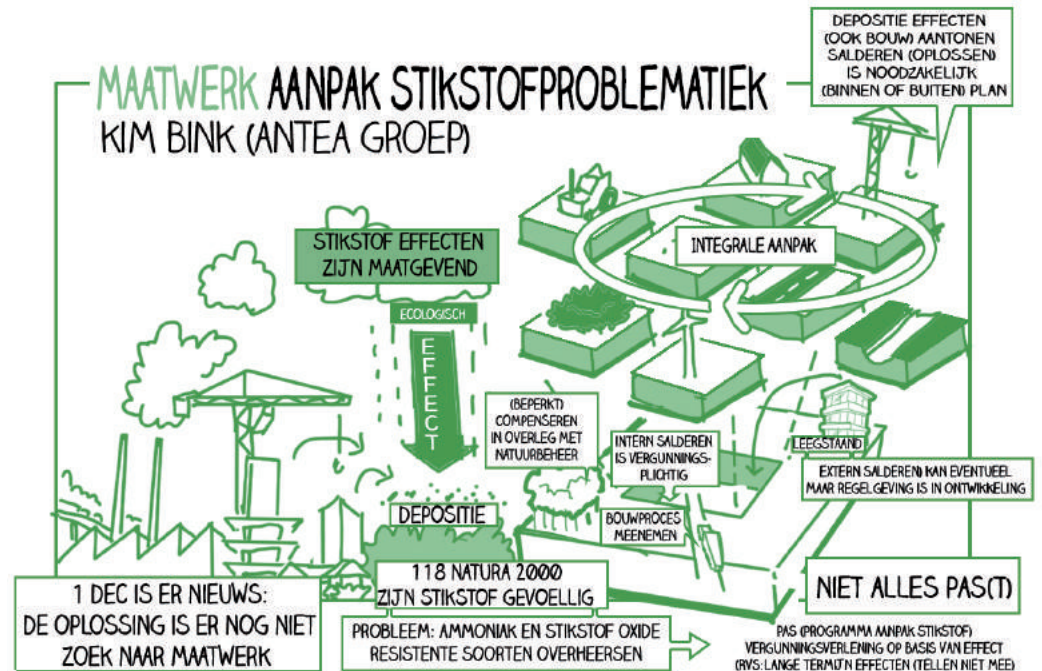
MAATWERK AANPAK STIKSTOFPROBLEMATIEK
KIM BINK (ANTEA GROEP)

DEPOSITIE EFFECTEN (OOK BOUW) AANTONEN SALDEREN (OPLOSSEN) IS NOODZAKELIJK (BINNEN OF BUITEN) PLAN

STIKSTOF EFFECTEN ZIJN MAATGEVEND

INTEGRALE AANPAK

ECOLOGISCH

EFFECT

(BEPERKT) COMPENSEREN IN OVERLEG MET NATUURBEHEER

INTERN SALDEREN IS VERGUNNINGSPLICHTIG

LEEGSTAAND

EXTERN SALDEREN) KAN EVENTUEEL MAAR REGELGEVING IS IN ONTWIKKELING

DEPOSITIE

BOUWPROCES MEENEMEN

1 DEC IS ER NIEUWS: DE OPLOSSING IS ER NOG NIET ZOEK NAAR MAATWERK

118 NATURA 2000 ZIJN STIKSTOF GEVOELLIG

NIET ALLES PAS(T)

PROBLEEM: AMMONIAK EN STIKSTOF OXIDE RESISTENTE SOORTEN OVERHEERSEN

PAS (PROGRAMMA AANPAK STIKSTOF) VERGUNNINGSVERLENING OP BASIS VAN EFFECT (RVS: LANGE TERMIJN EFFECTEN (TELLEN NIET MEE)